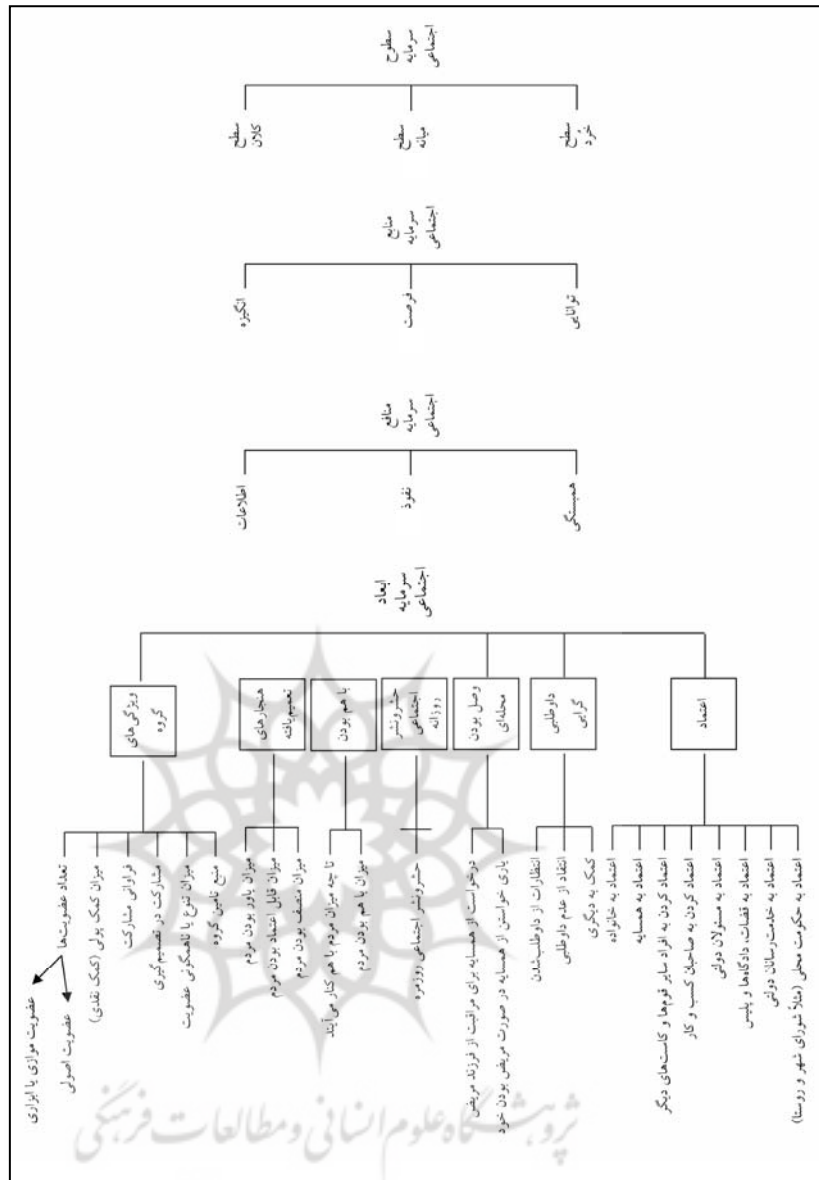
سطوح سرمایه اجتماعی

سطح کلان

سطح میانه

سطح خرد

منابع سرمایه اجتماعی

انگیزه

فرصت

توانایی

منافع سرمایه اجتماعی

اطلاعات

نفوذ

همبستگی

ابعاد سرمایه اجتماعی

ویژگی‌های گروه

تعداد عضویت‌ها

عضویت موازی یا ابزاری

عضویت اصولی

میزان کمک پولی (کمک نقدی)

فراوانی مشارکت

مشارکت در تصمیم‌گیری

میزان تنوع یا ناهمگونی عضویت

منبع تامین گروه

هنجارهای تعمیم‌یافته

میزان باور بودن مردم

میزان قابل اعتماد بودن مردم

میزان منصف بودن مردم

با هم بودن

تا چه میزان مردم با هم کنار می‌آیند

میزان با هم بودن مردم

جامعه‌پذیری اجتماعی روزانه

جامعه‌پذیری اجتماعی روزمره

وصل بودن محله‌ای

درخواست از همسایه برای مراقبت از فرزند مریض

یاری خواستن از همسایه در صورت مریض بودن خود

داوطلب‌گرایی

انتظارات از داوطلب‌شدن

انتقاد از عدم داوطلبی

کمک به دیگری

اعتماد

اعتماد به خانواده

اعتماد به همسایه

اعتماد کردن به افراد سایر قومها و کاست‌های دیگر

اعتماد کردن به صاحبان کسب و کار

اعتماد به مسئولان دولتی

اعتماد به قضات، دادگاه‌ها و پلیس

اعتماد به خدمت‌رسانان دولتی

اعتماد به حکومت محلی (مثلاً شورای شهر و روستا)

پژوهشگاه علوم انسانی و مطالعات فرهنگی